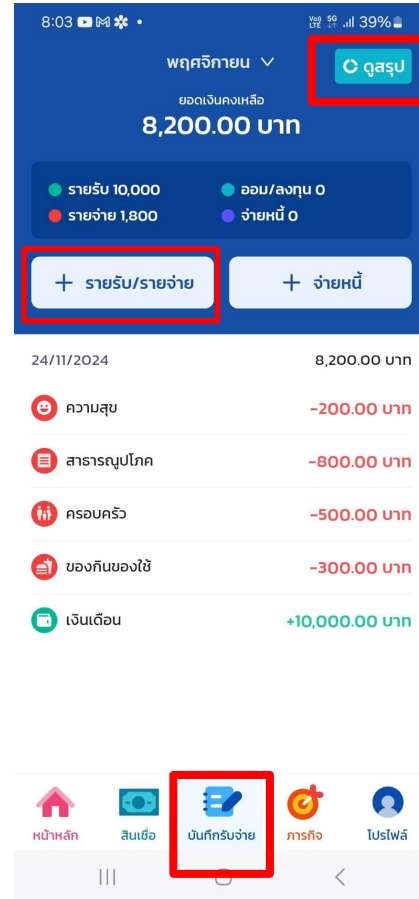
8:03 ▶ M ✽ •
Vo) LTE 5G .ıl 39%

พฤศจิกายน ∨
ดูสรุป

ยอดเงินคงเหลือ
8,200.00 บาท

รายรับ 10,000
ออม/ลงทุน 0
รายจ่าย 1,800
จ่ายหนี้ 0

+ รายรับ/รายจ่าย
+ จ่ายหนี้

24/11/2024
8,200.00 บาท

ความสุข -200.00 บาท
สาธารณูปโภค -800.00 บาท
ครอบครัว -500.00 บาท
ของกินของใช้ -300.00 บาท
เงินเดือน +10,000.00 บาท

หน้าหลัก
สินเชื่อ
บันทึกรับจ่าย
ภารกิจ
โปรไฟล์